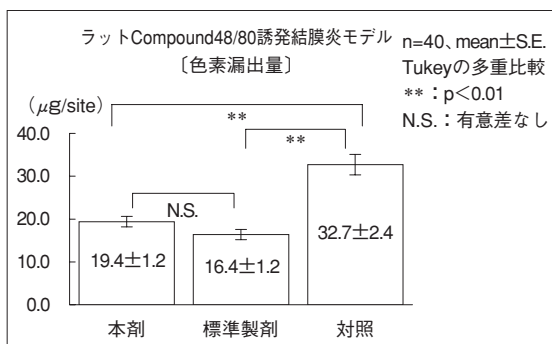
ラットCompound48/80誘発結膜炎モデル
〔色素漏出量〕

n=40、mean±S.E.
Tukeyの多重比較
**：p<0.01
N.S.：有意差なし

(μg/site)
40.0
30.0
20.0
10.0
0.0

**
**
N.S.

19.4±1.2
16.4±1.2
32.7±2.4

本剤
標準製剤
対照